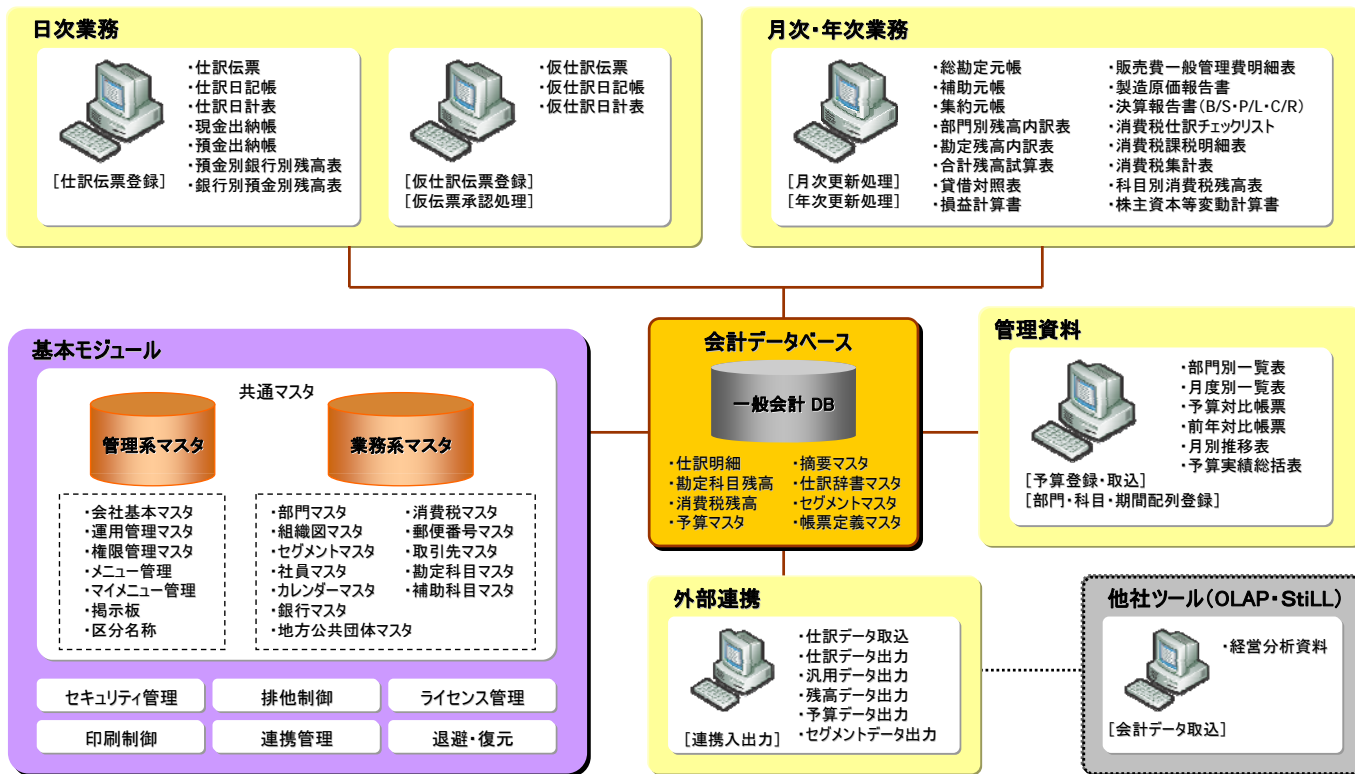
日次業務

・仕訳伝票
・仕訳日記帳
・仕訳日計表
・現金出納帳
・預金出納帳
・預金別銀行別残高表
・銀行別預金別残高表

[仕訳伝票登録]

・仮仕訳伝票
・仮仕訳日記帳
・仮仕訳日計表

[仮仕訳伝票登録]
[仮伝票承認処理]

月次・年次業務

・総勘定元帳
・補助元帳
・集約元帳
・部門別残高内訳表
・勘定残高内訳表
・合計残高試算表
・貸借対照表
・損益計算書

・販売費一般管理費明細表
・製造原価報告書
・決算報告書(B/S・P/L・C/R)
・消費税仕訳チェックリスト
・消費税課税明細表
・消費税集計表
・科目別消費税残高表
・株主資本等変動計算書

[月次更新処理]
[年次更新処理]

基本モジュール

共通マスタ

管理系マスタ

業務系マスタ

・会社基本マスタ
・運用管理マスタ
・権限管理マスタ
・メニュー管理
・マイメニュー管理
・掲示板
・区分名称

・部門マスタ
・組織図マスタ
・セグメントマスタ
・社員マスタ
・カレンダーマスタ
・銀行マスタ
・地方公共団体マスタ

・消費税マスタ
・郵便番号マスタ
・取引先マスタ
・勘定科目マスタ
・補助科目マスタ

セキュリティ管理
排他制御
ライセンス管理
印刷制御
連携管理
退避・復元

会計データベース

一般会計 DB

・仕訳明細
・勘定科目残高
・消費税残高
・予算マスタ

・摘要マスタ
・仕訳辞書マスタ
・セグメントマスタ
・帳票定義マスタ

管理資料

・部門別一覧表
・月度別一覧表
・予算対比帳票
・前年対比帳票
・月別推移表
・予算実績総括表

[予算登録・取込]
[部門・科目・期間配列登録]

外部連携

・仕訳データ取込
・仕訳データ出力
・汎用データ出力
・残高データ出力
・予算データ出力
・セグメントデータ出力

[連携入出力]

他社ツール(OLAP・StiLL)

・経営分析資料

[会計データ取込]